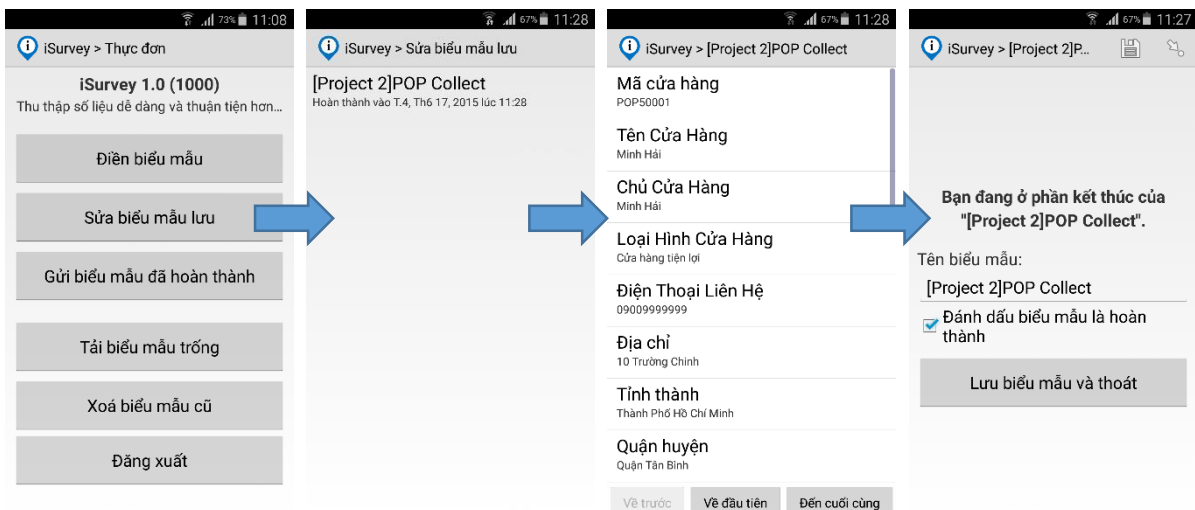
73% 11:08
iSurvey > Thực đơn
iSurvey 1.0 (1000)
Thu thập số liệu dễ dàng và thuận tiện hơn...
Điền biểu mẫu
Sửa biểu mẫu lưu
Gửi biểu mẫu đã hoàn thành
Tải biểu mẫu trống
Xoá biểu mẫu cũ
Đăng xuất

67% 11:28
iSurvey > Sửa biểu mẫu lưu
[Project 2]POP Collect
Hoàn thành vào T.4, Th6 17, 2015 lúc 11:28

67% 11:28
iSurvey > [Project 2]POP Collect
Mã cửa hàng
POP50001
Tên Cửa Hàng
Minh Hải
Chủ Cửa Hàng
Minh Hải
Loại Hình Cửa Hàng
Cửa hàng tiện lợi
Điện Thoại Liên Hệ
09009999999
Địa chỉ
10 Trường Chinh
Tỉnh thành
Thành Phố Hồ Chí Minh
Quận huyện
Quận Tân Bình
Về trước
Về đầu tiên
Đến cuối cùng

67% 11:27
iSurvey > [Project 2]P...
Bạn đang ở phần kết thúc của "[Project 2]POP Collect".
Tên biểu mẫu:
[Project 2]POP Collect
Đánh dấu biểu mẫu là hoàn thành
Lưu biểu mẫu và thoát